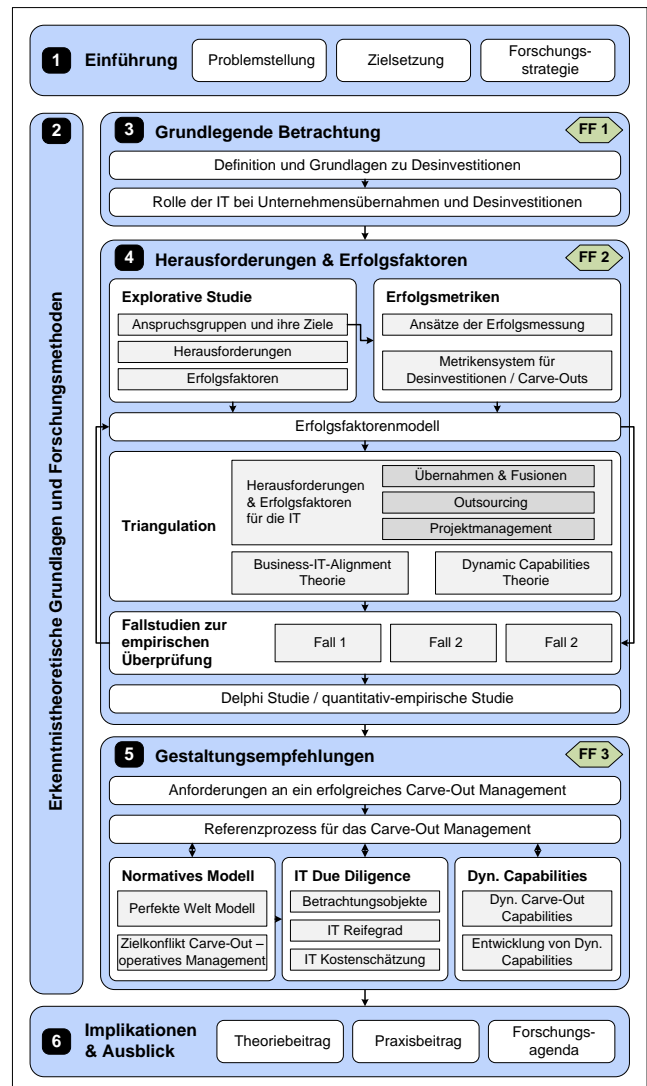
1 Einführung

Problemstellung

Zielsetzung

Forschungsstrategie

2

Erkenntnistheoretische Grundlagen und Forschungsmethoden

3 Grundlegende Betrachtung

FF 1

Definition und Grundlagen zu Desinvestitionen

Rolle der IT bei Unternehmensübernahmen und Desinvestitionen

4 Herausforderungen & Erfolgsfaktoren

FF 2

Explorative Studie

Anspruchsgruppen und ihre Ziele

Herausforderungen

Erfolgsfaktoren

Erfolgsmetriken

Ansätze der Erfolgsmessung

Metrikensystem für Desinvestitionen / Carve-Outs

Erfolgsfaktorenmodell

Triangulation

Herausforderungen & Erfolgsfaktoren für die IT

Übernahmen & Fusionen

Outsourcing

Projektmanagement

Business-IT-Alignment Theorie

Dynamic Capabilities Theorie

Fallstudien zur empirischen Überprüfung

Fall 1

Fall 2

Fall 2

Delphi Studie / quantitativ-empirische Studie

5 Gestaltungsempfehlungen

FF 3

Anforderungen an ein erfolgreiches Carve-Out Management

Referenzprozess für das Carve-Out Management

Normatives Modell

Perfekte Welt Modell

Zielkonflikt Carve-Out – operatives Management

IT Due Diligence

Betrachtungsobjekte

IT Reifegrad

IT Kostenschätzung

Dyn. Capabilities

Dyn. Carve-Out Capabilities

Entwicklung von Dyn. Capabilities

6 Implikationen & Ausblick

Theoriebeitrag

Praxisbeitrag

Forschungsagenda